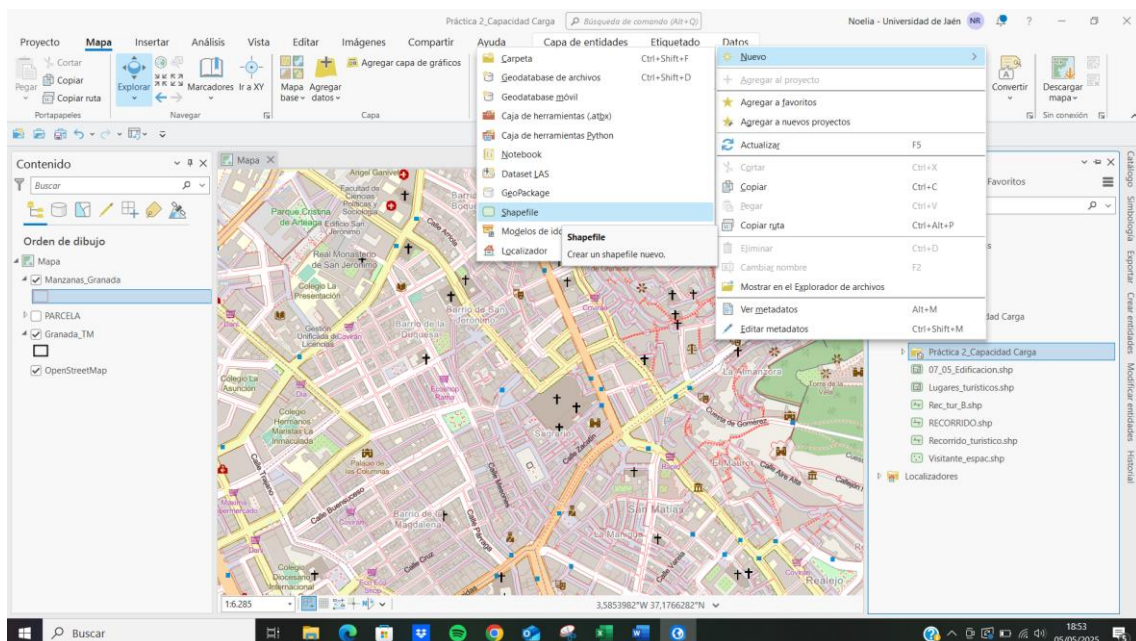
Práctica 2_Capacidad Carga | Búsqueda de comando (Alt+Q) | Noelia - Universidad de Jaén NR | ? | — | ☐ | ×

Proyecto | Mapa | Insertar | Análisis | Vista | Editar | Imágenes | Compartir | Ayuda | Capa de entidades | Etiquetado | Datos

Cortar | Copiar | Pegar | Copiar ruta | Portapapeles
Explorar | Marcadores | Ir a XY | Navegar
Mapa base | Agregar datos | Agregar capa de gráficos | Capa
Convertir | Descargar mapa | Sin conexión

Contenido
Buscar
Orden de dibujo
Mapa
Manzanas_Granada
PARCELA
Granada_TM
OpenStreetMap

Mapa ×

Carpeta Ctrl+Shift+F
Geodatabase de archivos Ctrl+Shift+D
Geodatabase móvil
Caja de herramientas (.atbx)
Caja de herramientas Python
Notebook
Dataset LAS
GeoPackage
Shapefile
Modelos de ide
Localizador

Shapefile
Crear un shapefile nuevo.

Nuevo >
Agregar al proyecto
Agregar a favoritos
Agregar a nuevos proyectos
Actualizar F5
Cortar Ctrl+X
Copiar Ctrl+C
Pegar Ctrl+V
Copiar ruta Ctrl+Alt+P
Eliminar Ctrl+D
Cambiar nombre F2
Mostrar en el Explorador de archivos
Ver metadatos Alt+M
Editar metadatos Ctrl+Shift+M

Favoritos
dad Carga
Práctica 2_Capacidad Carga
07_05_Edificacion.shp
Lugares_turisticos.shp
Rec_tur_B.shp
RECORRIDO.shp
Recorrido_turistico.shp
Visitante_espac.shp
Localizadores

Catálogo | Simbología | Exportar | Crear entidades | Modificar entidades | Historial

Ángel Ganivet | Facultad de Ciencias Políticas y Sociología | Parque Cristina de Arteaga | Edificio San Jerónimo | Real Monasterio de San Jerónimo | Colegio La Presentación | Barrio de San Jerónimo | Gestión Unificada de Licencias | Barrio de la Duquesa | Colegio La Asunción | Colegio Hermanos Maristas La Inmaculada | Palacio de las Columnas | Barrio de la Magdalena | Colegio Diocesano Internacional | Sagrario | Cuesta de Gomérez | La Alhambra | Torre de la Vela | El Mauror | Calle Alta | San Matías | La Manigua | Realejo | Calle Zaidín | Calle Cruz | Calle Buensuceso | Calle Tablas

1:6.285 | 3,5853982°W 37,1766282°N

Buscar | 18:53 | 05/05/2025